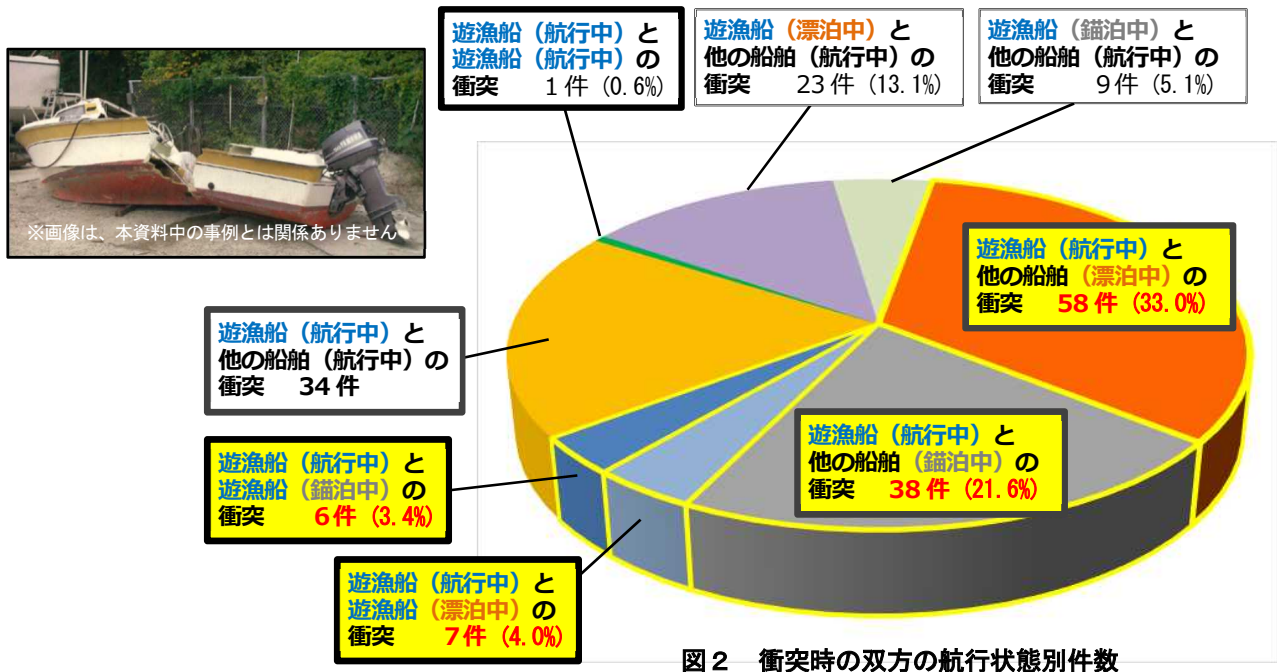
※画像は、本資料中の事例とは関係ありません

遊漁船（航行中）と遊漁船（航行中）の衝突　１件（0.6%）

遊漁船（漂泊中）と他の船舶（航行中）の衝突　23件（13.1%）

遊漁船（錨泊中）と他の船舶（航行中）の衝突　９件（5.1%）

遊漁船（航行中）と他の船舶（漂泊中）の衝突　58件（33.0%）

遊漁船（航行中）と他の船舶（航行中）の衝突　34件

遊漁船（航行中）と他の船舶（錨泊中）の衝突　38件（21.6%）

遊漁船（航行中）と遊漁船（錨泊中）の衝突　6件（3.4%）

遊漁船（航行中）と遊漁船（漂泊中）の衝突　7件（4.0%）

図２　衝突時の双方の航行状態別件数